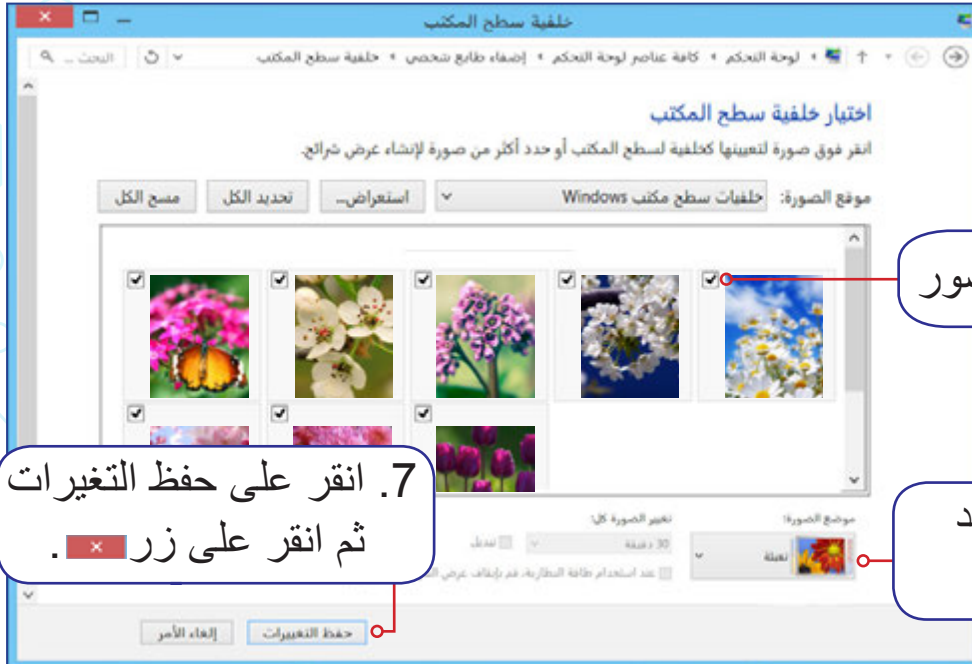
خلفية سطح المكتب

خلفية سطح المكتب ◂ إضفاء طابع شخصي ◂ كافة عناصر لوحة التحكم ◂ لوحة التحكم

البحث ...

اختيار خلفية سطح المكتب

انقر فوق صورة لتعيينها كخلفية لسطح المكتب أو حدد أكثر من صورة لإنشاء عرض شرائح.

موقع الصورة: خلفيات سطح مكتب Windows

استعراض... تحديد الكل مسح الكل

سور

د

موضع الصورة:

تعبئة

تغيير الصورة كل:

30 دقيقة

تبديل

عند استخدام طاقة البطارية، قم بإيقاف عرض الشرائح

7. انقر على حفظ التغيرات ثم انقر على زر × .

حفظ التغييرات إلغاء الأمر